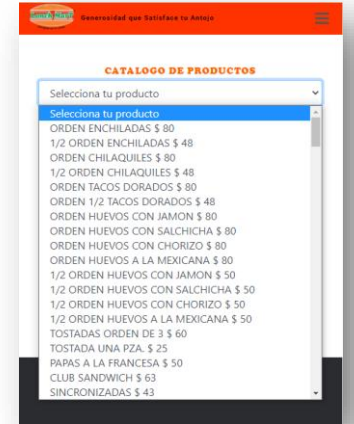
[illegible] Generosidad que Satisface tu Antojo

CATALOGO DE PRODUCTOS

Selecciona tu producto

Selecciona tu producto
ORDEN ENCHILADAS $ 80
1/2 ORDEN ENCHILADAS $ 48
ORDEN CHILAQUILES $ 80
1/2 ORDEN CHILAQUILES $ 48
ORDEN TACOS DORADOS $ 80
ORDEN 1/2 TACOS DORADOS $ 48
ORDEN HUEVOS CON JAMON $ 80
ORDEN HUEVOS CON SALCHICHA $ 80
ORDEN HUEVOS CON CHORIZO $ 80
ORDEN HUEVOS A LA MEXICANA $ 80
1/2 ORDEN HUEVOS CON JAMON $ 50
1/2 ORDEN HUEVOS CON SALCHICHA $ 50
1/2 ORDEN HUEVOS CON CHORIZO $ 50
1/2 ORDEN HUEVOS A LA MEXICANA $ 50
TOSTADAS ORDEN DE 3 $ 60
TOSTADA UNA PZA. $ 25
PAPAS A LA FRANCESA $ 50
CLUB SANDWICH $ 63
SINCRONIZADAS $ 43